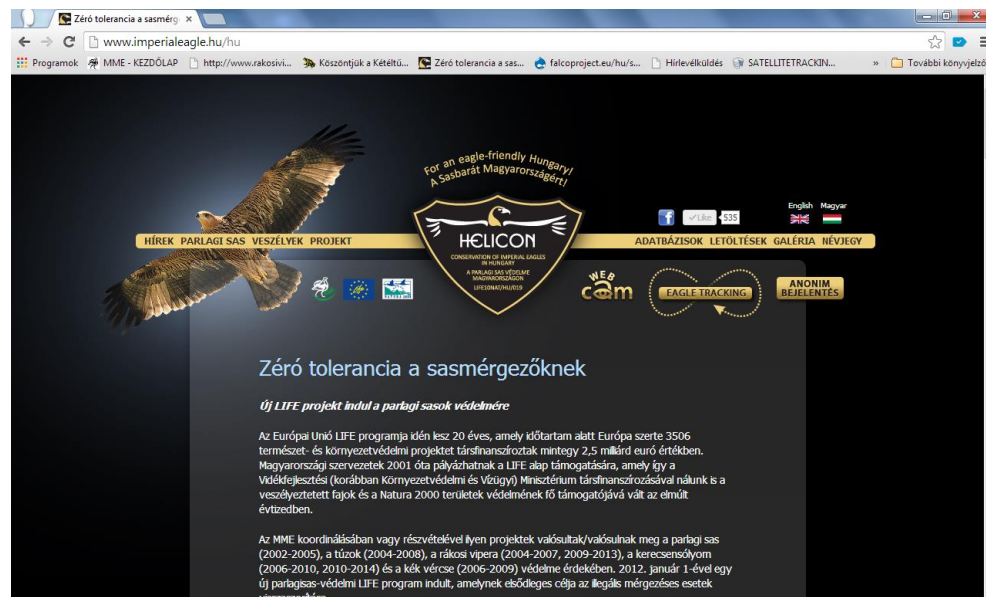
Zéró tolerancia a sasmérg ×

www.imperialeagle.hu/hu

Programok MME - KEZDŐLAP http://www.rakosivi... Köszöntjük a Kétéltű... Zéró tolerancia a sas... falcoproject.eu/hu/s... Hírlevélküldés SATELLITETRACKIN... » További könyvjelző

For an eagle-friendly Hungary! A Sasbarát Magyarországért!

HELICON
CONSERVATION OF IMPERIAL EAGLES IN HUNGARY
A PARLAGI SAS VÉDELME MAGYARORSZÁGON
LIFE10NAT/HU/019

Like 535

English Magyar

HÍREK PARLAGI SAS VESZÉLYEK PROJEKT

ADATBÁZISOK LETÖLTÉSEK GALÉRIA NÉVJEGY

WEB cam

EAGLE TRACKING

ANONIM BEJELENTÉS

Zéró tolerancia a sasmérgezőknek

Új LIFE projekt indul a parlagi sasok védelmére

Az Európai Unió LIFE programja idén lesz 20 éves, amely időtartam alatt Európa szerte 3506 természet- és környezetvédelmi projektet társfinanszíroztak mintegy 2,5 milliárd euró értékben. Magyarországi szervezetek 2001 óta pályázhatnak a LIFE alap támogatására, amely így a Vidékfejlesztési (korábban Környezetvédelmi és Vízügyi) Minisztérium társfinanszírozásával nálunk is a veszélyeztetett fajok és a Natura 2000 területek védelmének fő támogatójává vált az elmúlt évtizedben.

Az MME koordinálásában vagy részvételével ilyen projektek valósultak/valósulnak meg a parlagi sas (2002-2005), a túzok (2004-2008), a rákosi vipera (2004-2007, 2009-2013), a kerecsensólyom (2006-2010, 2010-2014) és a kék vércse (2006-2009) védelme érdekében. 2012. január 1-ével egy új parlagisas-védelmi LIFE program indult, amelynek elsődleges célja az illegális mérgezéses esetek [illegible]